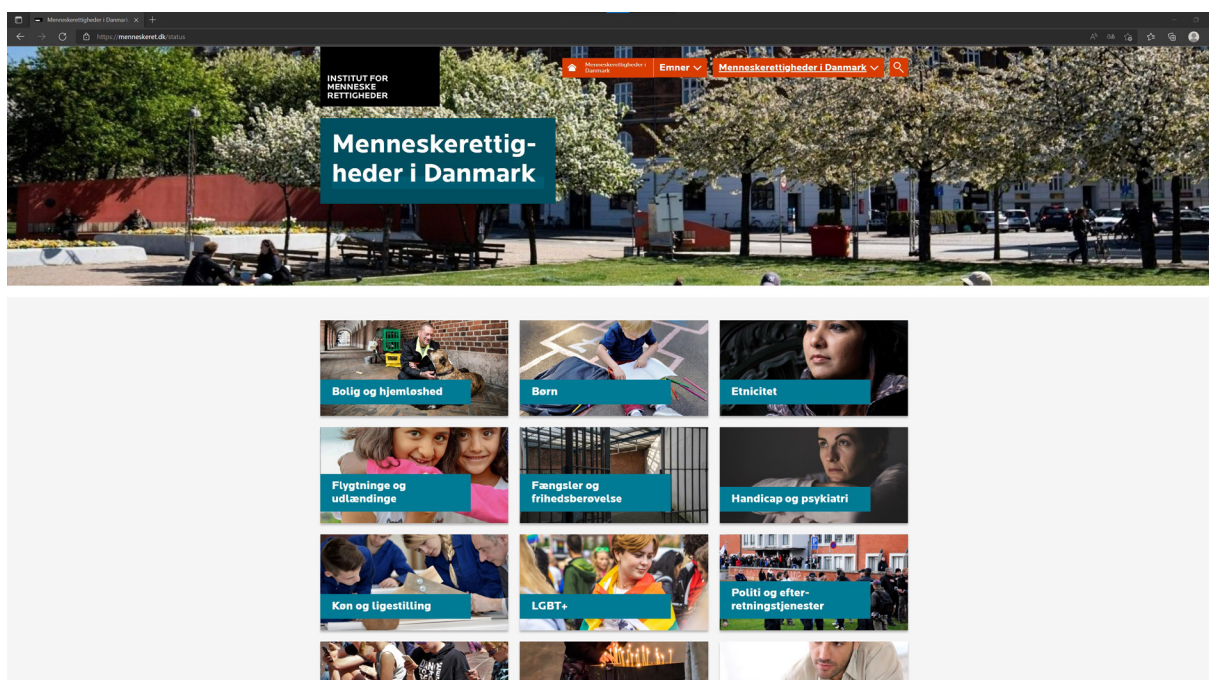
Menneskerettigheder i Danmark ×

https://menneskeret.dk/status

INSTITUT FOR MENNESKE RETTIGHEDER

Menneskerettigheder i Danmark

Emner

Menneskerettigheder i Danmark

Menneskerettigheder i Danmark

Bolig og hjemløshed

Børn

Etnicitet

Flygtninge og udlændinge

Fængsler og frihedsberøvelse

Handicap og psykiatri

Køn og ligestilling

LGBT+

Politi og efterretningstjenester